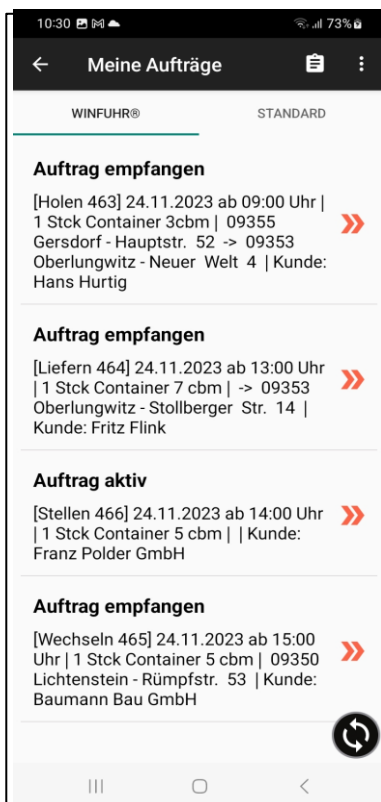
10:30 73%

Meine Aufträge

WINFUHR®

STANDARD

Auftrag empfangen

[Holen 463] 24.11.2023 ab 09:00 Uhr | 1 Stck Container 3cbm | 09355 Gersdorf - Hauptstr. 52 -> 09353 Oberlungwitz - Neuer Welt 4 | Kunde: Hans Hurtig

Auftrag empfangen

[Liefern 464] 24.11.2023 ab 13:00 Uhr | 1 Stck Container 7 cbm | -> 09353 Oberlungwitz - Stollberger Str. 14 | Kunde: Fritz Flink

Auftrag aktiv

[Stellen 466] 24.11.2023 ab 14:00 Uhr | 1 Stck Container 5 cbm | | Kunde: Franz Polder GmbH

Auftrag empfangen

[Wechseln 465] 24.11.2023 ab 15:00 Uhr | 1 Stck Container 5 cbm | 09350 Lichtenstein - Rümpfstr. 53 | Kunde: Baumann Bau GmbH